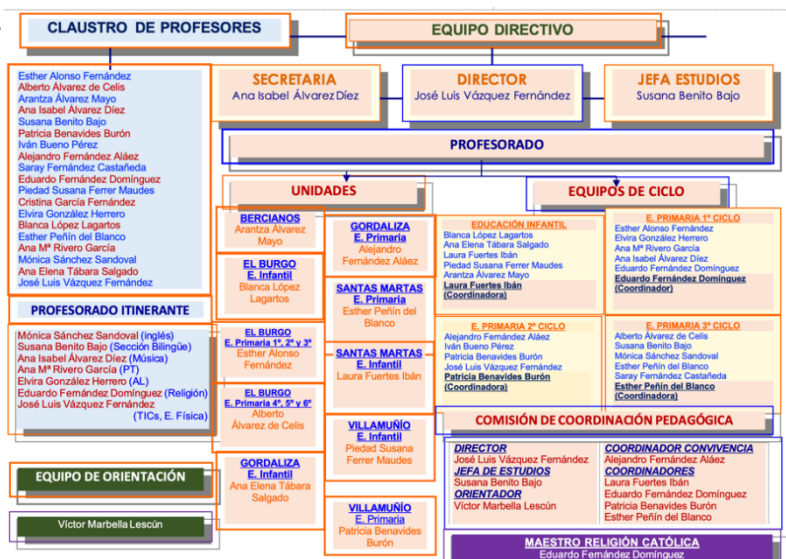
CLAUSTRO DE PROFESORES

Esther Alonso Fernández
Alberto Álvarez de Celis
Arantza Álvarez Mayo
Ana Isabel Álvarez Díez
Susana Benito Bajo
Patricia Benavides Burón
Iván Bueno Pérez
Alejandro Fernández Aláez
Saray Fernández Castañeda
Eduardo Fernández Domínguez
Piedad Susana Ferrer Maudes
Cristina García Fernández
Elvira González Herrero
Blanca López Lagartos
Esther Peñín del Blanco
Ana Mª Rivero García
Mónica Sánchez Sandoval
Ana Elena Tábara Salgado
José Luis Vázquez Fernández

PROFESORADO ITINERANTE

Mónica Sánchez Sandoval (inglés)
Susana Benito Bajo (Sección Bilingüe)
Ana Isabel Álvarez Díez (Música)
Ana Mª Rivero García (PT)
Elvira González Herrero (AL)
Eduardo Fernández Domínguez (Religión)
José Luis Vázquez Fernández (TICs, E. Física)

EQUIPO DE ORIENTACIÓN

Víctor Marbella Lescún

EQUIPO DIRECTIVO

SECRETARIA
Ana Isabel Álvarez Díez

DIRECTOR
José Luis Vázquez Fernández

JEFA ESTUDIOS
Susana Benito Bajo

PROFESORADO

UNIDADES

BERCIANOS
Arantza Álvarez Mayo

EL BURGO
E. Infantil
Blanca López Lagartos

EL BURGO
E. Primaria 1º, 2º y 3º
Esther Alonso Fernández

EL BURGO
E. Primaria 4º, 5º y 6º
Alberto Álvarez de Celis

GORDALIZA
E. Infantil
Ana Elena Tábara Salgado

GORDALIZA
E. Primaria
Alejandro Fernández Aláez

SANTAS MARTAS
E. Primaria
Esther Peñín del Blanco

SANTAS MARTAS
E. Infantil
Laura Fuertes Ibán

VILLAMUÑÍO
E. Infantil
Piedad Susana Ferrer Maudes

VILLAMUÑÍO
E. Primaria
Patricia Benavides Burón

EQUIPOS DE CICLO

EDUCACIÓN INFANTIL
Blanca López Lagartos
Ana Elena Tábara Salgado
Laura Fuertes Ibán
Piedad Susana Ferrer Maudes
Arantza Álvarez Mayo
Laura Fuertes Ibán (Coordinadora)

E. PRIMARIA 1º CICLO
Esther Alonso Fernández
Elvira González Herrero
Ana Mª Rivero García
Ana Isabel Álvarez Díez
Eduardo Fernández Domínguez
Eduardo Fernández Domínguez (Coordinador)

E. PRIMARIA 2º CICLO
Alejandro Fernández Aláez
Iván Bueno Pérez
Patricia Benavides Burón
José Luis Vázquez Fernández
Patricia Benavides Burón (Coordinadora)

E. PRIMARIA 3º CICLO
Alberto Álvarez de Celis
Susana Benito Bajo
Mónica Sánchez Sandoval
Esther Peñín del Blanco
Saray Fernández Castañeda
Esther Peñín del Blanco (Coordinadora)

COMISIÓN DE COORDINACIÓN PEDAGÓGICA

DIRECTOR
José Luis Vázquez Fernández
JEFA DE ESTUDIOS
Susana Benito Bajo
ORIENTADOR
Víctor Marbella Lescún

COORDINADOR CONVIVENCIA
Alejandro Fernández Aláez
COORDINADORES
Laura Fuertes Ibán
Eduardo Fernández Domínguez
Patricia Benavides Burón
Esther Peñín del Blanco

MAESTRO RELIGIÓN CATÓLICA
Eduardo Fernández Domínguez